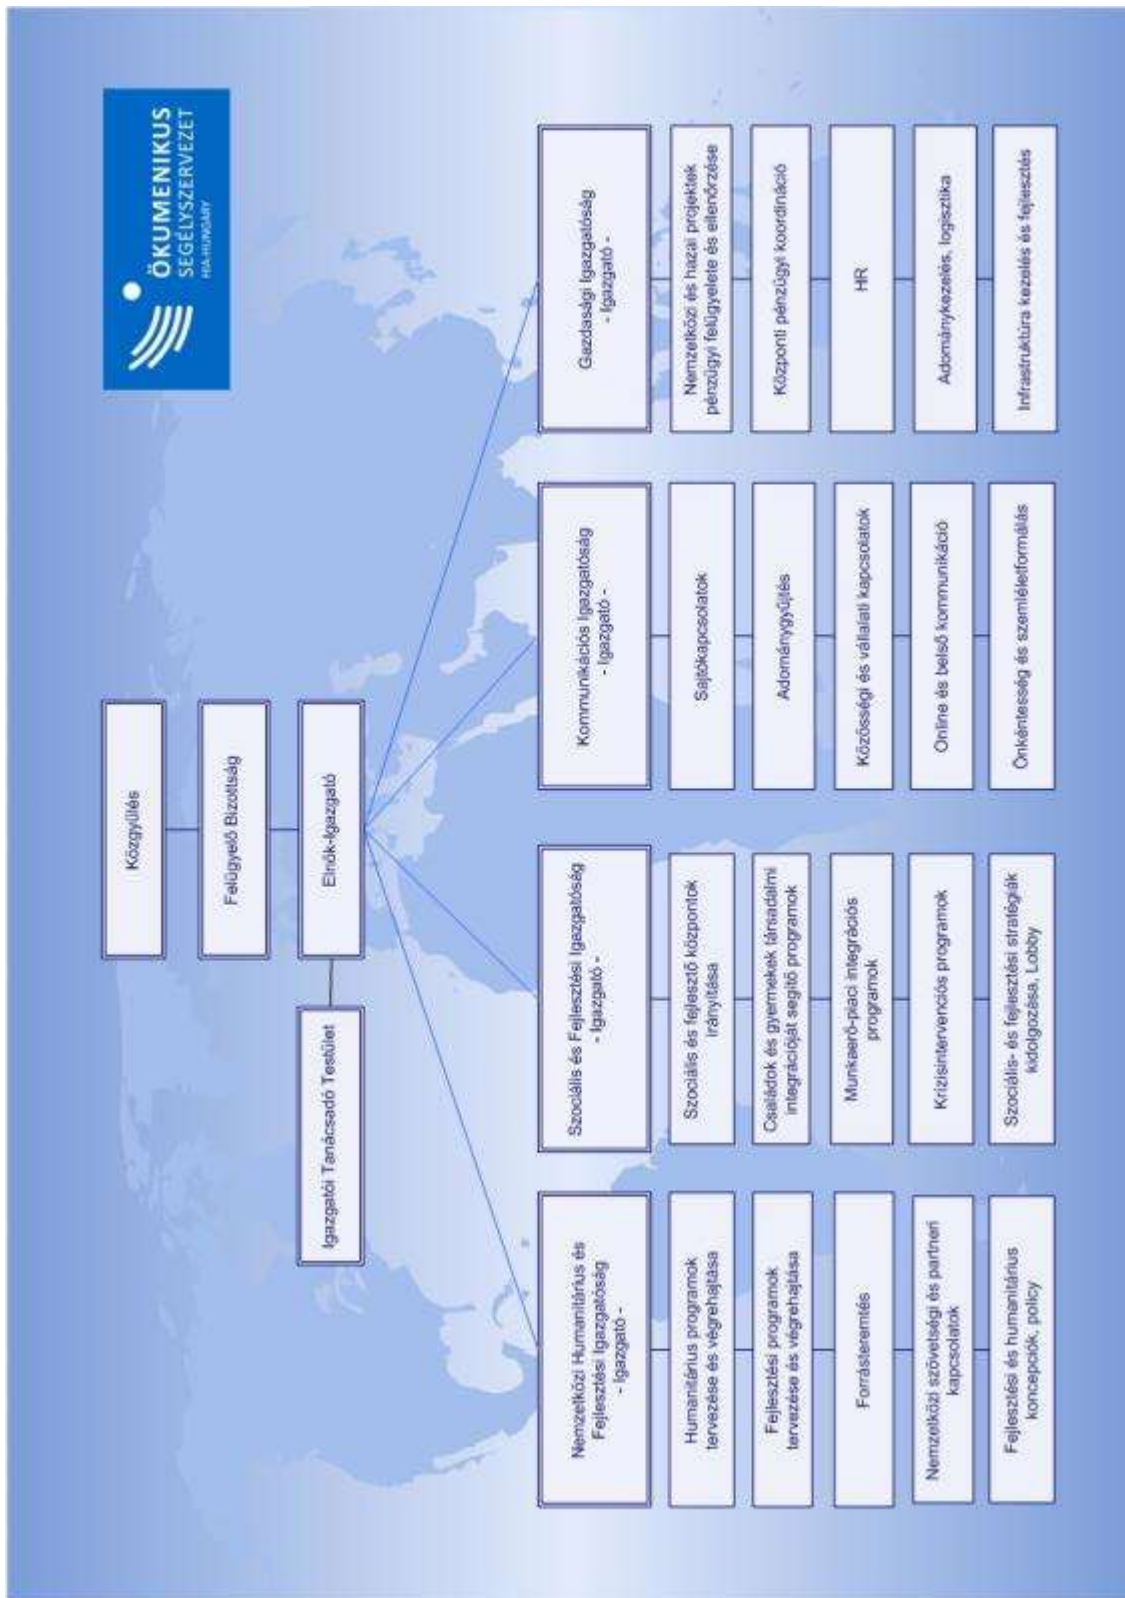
ÖKUMENIKUS SEGÉLYSZERVEZET
HIA-HUNGARY

Közgyűlés

Felügyelő Bizottság

Elnök-Igazgató

Igazgatói Tanácsadó Testület

Nemzetközi Humanitárius és Fejlesztési Igazgatóság - Igazgató -

Humanitárius programok tervezése és végrehajtása

Fejlesztési programok tervezése és végrehajtása

Forrásteremtés

Nemzetközi szövetségi és partneri kapcsolatok

Fejlesztési és humanitárius koncepciók, policy

Szociális és Fejlesztési Igazgatóság - Igazgató -

Szociális és fejlesztő központok irányítása

Családok és gyermekek társadalmi integrációját segítő programok

Munkaerő-piaci integrációs programok

Krízisintervenciós programok

Szociális- és fejlesztési stratégiák kidolgozása, Lobby

Kommunikációs Igazgatóság - Igazgató -

Sajtókapcsolatok

Adománygyűjtés

Közösségi és vállalati kapcsolatok

Online és belső kommunikáció

Önkéntesség és szemléletformálás

Gazdasági Igazgatóság - Igazgató -

Nemzetközi és hazai projektek pénzügyi felügyelete és ellenőrzése

Központi pénzügyi koordináció

HR

Adománykezelés, logisztika

Infrastruktúra kezelés és fejlesztés